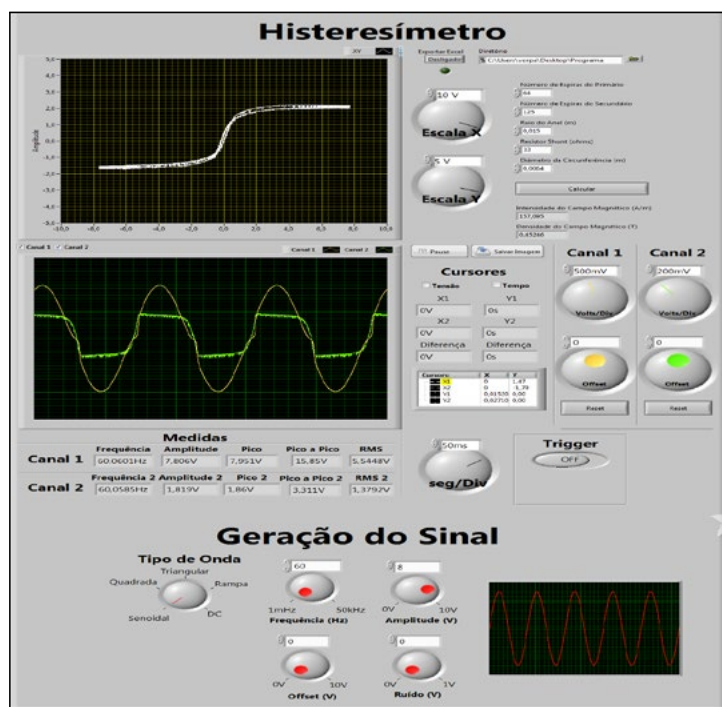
Histeresímetro

XY

5,0
4,0
3,0
2,0
1,0
0,0
-1,0
-2,0
-3,0
-4,0
-5,0
-10,0 -8,0 -6,0 -4,0 -2,0 0,0 2,0 4,0 6,0 8,0 10,0

Amplitude

Exportar Excel
Desligado
Diretório
C:\Users\corpo\Desktop\Programa

10 V
Escala X

5 V
Escala Y

Número de Espiras do Primário
84
Número de Espiras do Secundário
129
Raio do Anel (m)
0,015
Resistor Shunt (ohms)
33
Diâmetro da Circunferência (m)
0,0054
Calcular
Intensidade do Campo Magnético (A/m)
157,065
Densidade do Campo Magnético (T)
0,45266

Canal 1 Canal 2
Canal 1 Canal 2

Pause
Salvar Imagem

Cursores
Tensão Tempo
X1 Y1
0V 0s
X2 Y2
0V 0s
Diferença Diferença
0V 0s

| Cursors: | X | Y |
|---|---|---|
| X1 | 0 | 1,47 |
| X2 | 0 | -1,39 |
| Y1 | 0,01535 | 0,00 |
| Y2 | 0,0277 | 0,00 |

Canal 1
500mV
Volts/Div
0
Offset
Reset

Canal 2
200mV
Volts/Div
0
Offset
Reset

Medidas
| | Frequência | Amplitude | Pico | Pico a Pico | RMS |
|---|---|---|---|---|---|
| Canal 1 | 60,0601Hz | 7,806V | 7,951V | 15,85V | 5,5448V |
| | Frequência 2 | Amplitude 2 | Pico 2 | Pico a Pico 2 | RMS 2 |
| Canal 2 | 60,0585Hz | 1,819V | 1,86V | 3,311V | 1,3792V |

50ms
seg/Div

Trigger
OFF

Geração do Sinal

Tipo de Onda
Triangular
Quadrada
Rampa
Senoidal
DC

60
1mHz 50kHz
Frequência (Hz)

8
0V 10V
Amplitude (V)

0
0V 10V
Offset (V)

0
0V 1V
Ruído (V)